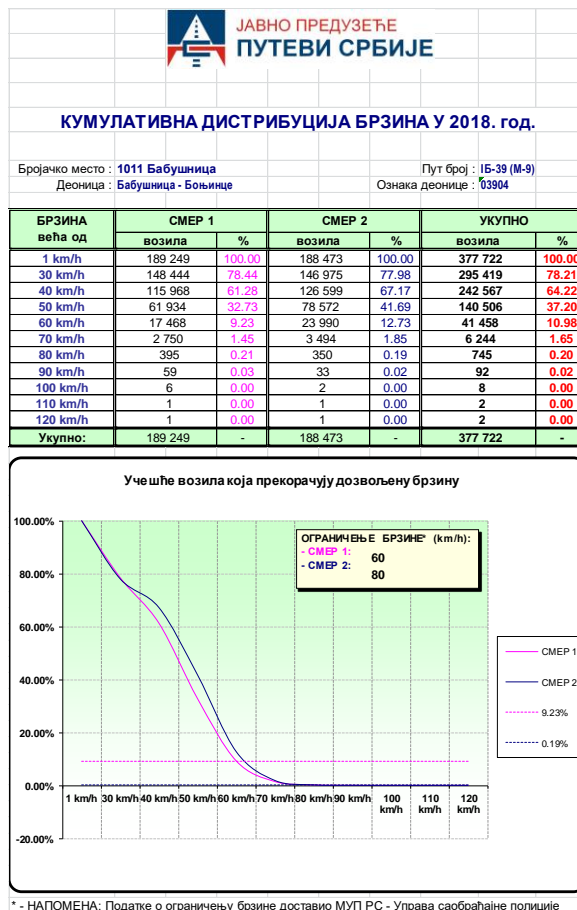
ЈАВНО ПРЕДУЗЕЋЕ
ПУТЕВИ СРБИЈЕ

КУМУЛАТИВНА ДИСТРИБУЦИЈА БРЗИНА У 2018. год.

Бројачко место : 1011 Бабушница
Деоница : Бабушница - Бољинце
Пут број : IБ-39 (М-9)
Ознака деонице : 03904

| БРЗИНА већа од | СМЕР 1 возила | СМЕР 1 % | СМЕР 2 возила | СМЕР 2 % | УКУПНО возила | УКУПНО % |
|---|---|---|---|---|---|---|
| 1 km/h | 189 249 | 100.00 | 188 473 | 100.00 | 377 722 | 100.00 |
| 30 km/h | 148 444 | 78.44 | 146 975 | 77.98 | 295 419 | 78.21 |
| 40 km/h | 115 968 | 61.28 | 126 599 | 67.17 | 242 567 | 64.22 |
| 50 km/h | 61 934 | 32.73 | 78 572 | 41.69 | 140 506 | 37.20 |
| 60 km/h | 17 468 | 9.23 | 23 990 | 12.73 | 41 458 | 10.98 |
| 70 km/h | 2 750 | 1.45 | 3 494 | 1.85 | 6 244 | 1.65 |
| 80 km/h | 395 | 0.21 | 350 | 0.19 | 745 | 0.20 |
| 90 km/h | 59 | 0.03 | 33 | 0.02 | 92 | 0.02 |
| 100 km/h | 6 | 0.00 | 2 | 0.00 | 8 | 0.00 |
| 110 km/h | 1 | 0.00 | 1 | 0.00 | 2 | 0.00 |
| 120 km/h | 1 | 0.00 | 1 | 0.00 | 2 | 0.00 |
| Укупно: | 189 249 | - | 188 473 | - | 377 722 | - |

Учешће возила која прекорачују дозвољену брзину

ОГРАНИЧЕЊЕ БРЗИНЕ* (km/h):
- СМЕР 1: 60
- СМЕР 2: 80

100.00%
80.00%
60.00%
40.00%
20.00%
0.00%
-20.00%

1 km/h 30 km/h 40 km/h 50 km/h 60 km/h 70 km/h 80 km/h 90 km/h 100 km/h 110 km/h 120 km/h

СМЕР 1
СМЕР 2
9.23%
0.19%

* - НАПОМЕНА: Податке о ограничењу брзине доставио МУП РС - Управа саобраћајне полиције